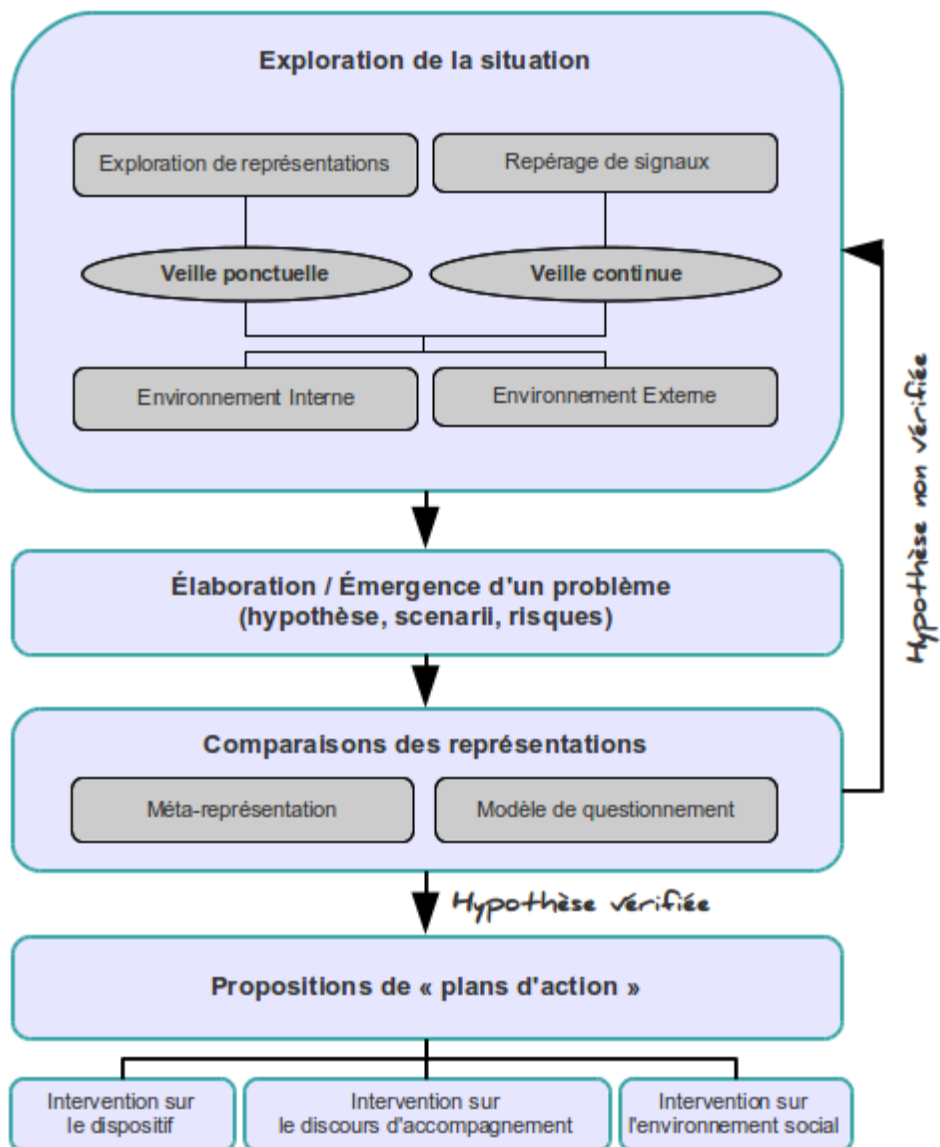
Exploration de la situation

Exploration de représentations

Repérage de signaux

Veille ponctuelle

Veille continue

Environnement Interne

Environnement Externe

Hypothèse non vérifiée

Élaboration / Émergence d'un problème (hypothèse, scenarii, risques)

Comparaisons des représentations

Méta-représentation

Modèle de questionnement

Hypothèse vérifiée

Propositions de « plans d'action »

Intervention sur le dispositif

Intervention sur le discours d'accompagnement

Intervention sur l'environnement social